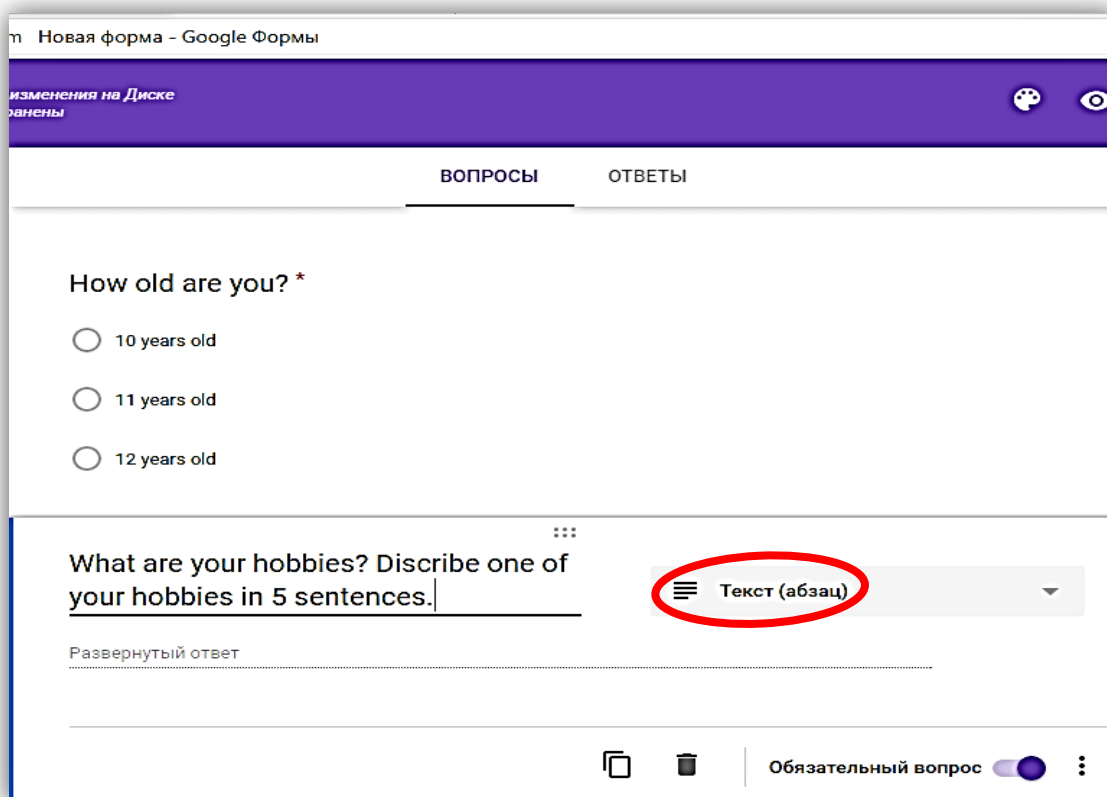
m Новая форма - Google Формы

изменения на Диске ранены

ВОПРОСЫ ОТВЕТЫ

How old are you? *

10 years old

11 years old

12 years old

What are your hobbies? Discribe one of your hobbies in 5 sentences.

Текст (абзац)

Развернутый ответ

Обязательный вопрос